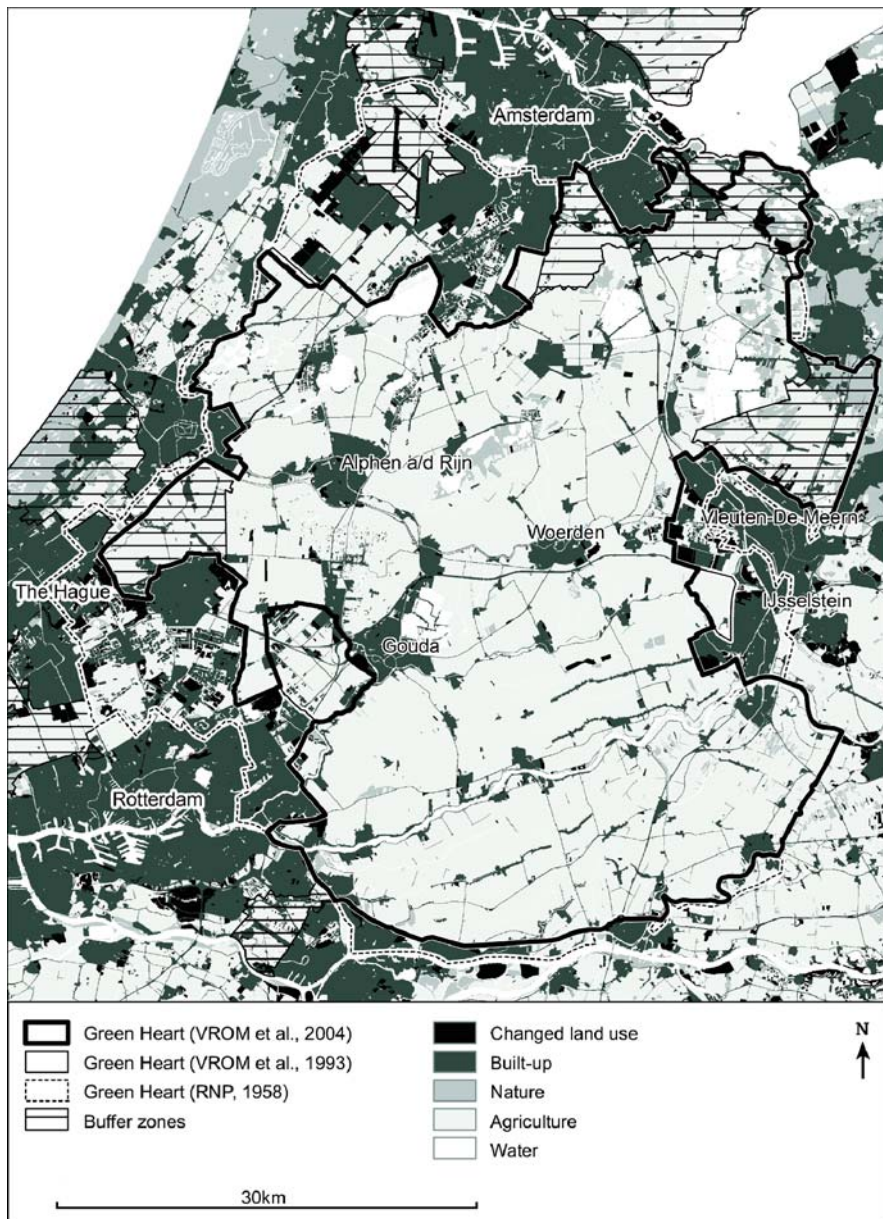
Amsterdam

Alphen a/d Rijn

Woerden

Vleuten-De Meern

The Hague

IJsselstein

Gouda

Rotterdam

Green Heart (VROM et al., 2004)
Green Heart (VROM et al., 1993)
Green Heart (RNP, 1958)
Buffer zones

Changed land use
Built-up
Nature
Agriculture
Water

N

30km